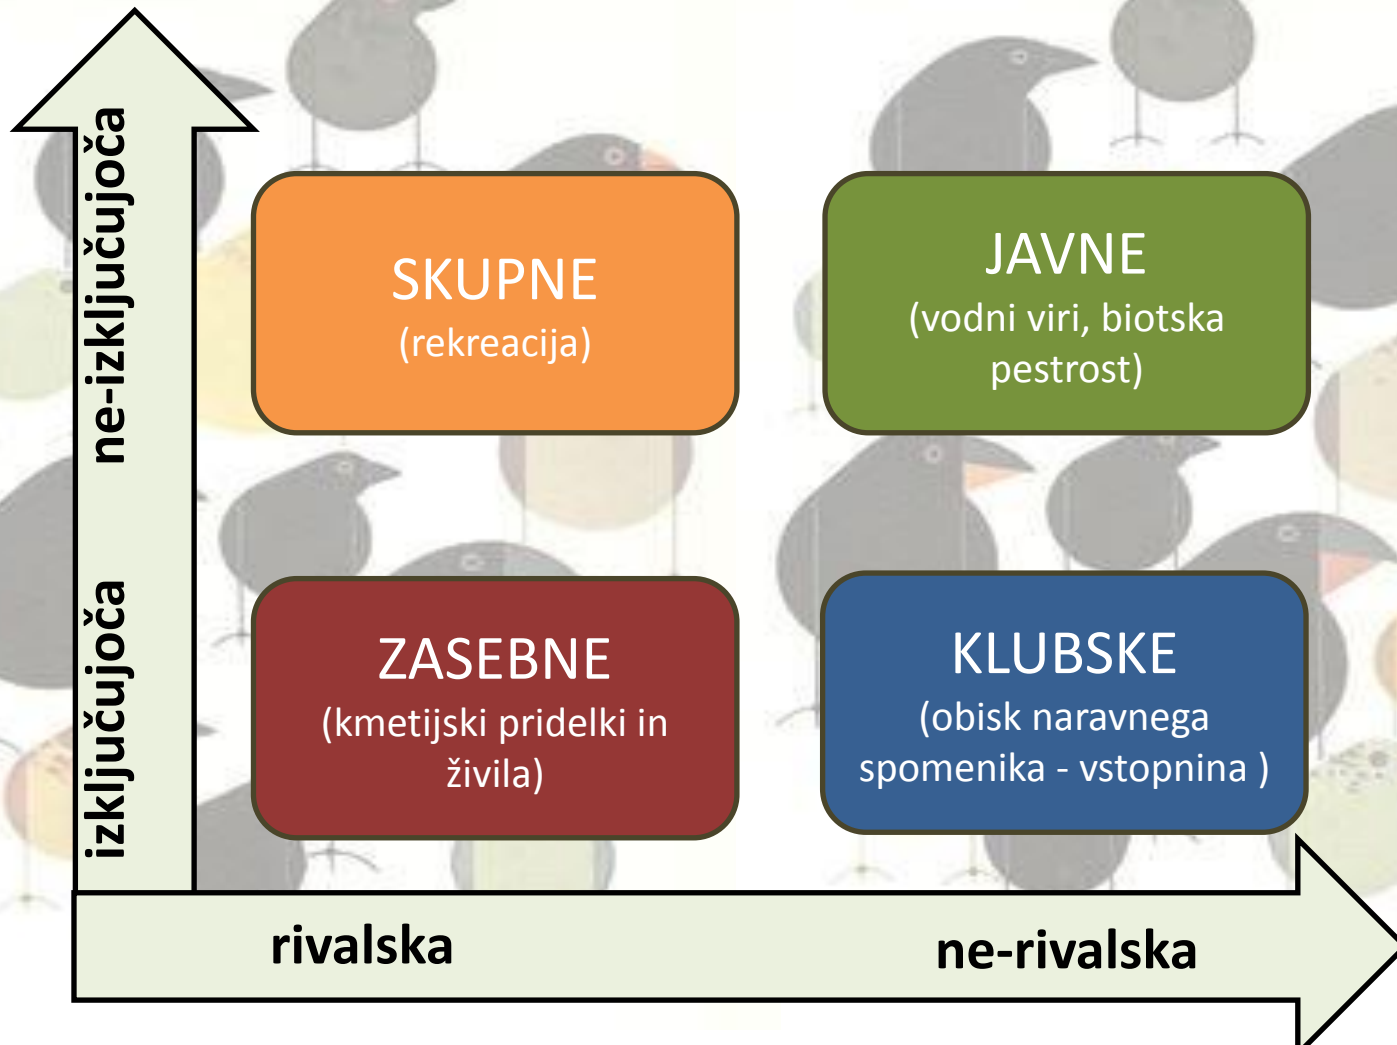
ne-izključujoča

izključujoča

SKUPNE
(rekreacija)

JAVNE
(vodni viri, biotska pestrost)

ZASEBNE
(kmetijski pridelki in živila)

KLUBSKE
(obisk naravnega spomenika - vstopnina )

rivalska

ne-rivalska